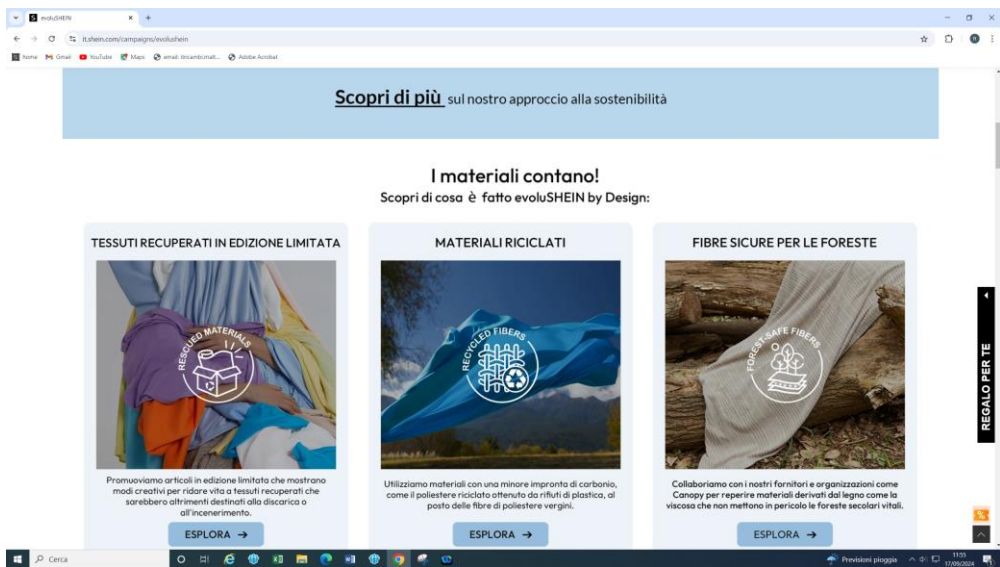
evoluSHEIN
it.shein.com/campaigns/evolushein
Home Gmail YouTube Maps email: tincambimalt... Adobe Acrobat

Scopri di più sul nostro approccio alla sostenibilità

I materiali contano!
Scopri di cosa è fatto evoluSHEIN by Design:

TESSUTI RECUPERATI IN EDIZIONE LIMITATA

RESCUED MATERIALS

Promuoviamo articoli in edizione limitata che mostrano modi creativi per ridare vita a tessuti recuperati che sarebbero altrimenti destinati alla discarica o all'incenerimento.

ESPLORA →

MATERIALI RICICLATI

RECYCLED FIBERS

Utilizziamo materiali con una minore impronta di carbonio, come il poliestere riciclato ottenuto da rifiuti di plastica, al posto delle fibre di poliestere vergini.

ESPLORA →

FIBRE SICURE PER LE FORESTE

FOREST-SAFE FIBERS

Collaboriamo con i nostri fornitori e organizzazioni come Canopy per reperire materiali derivati dal legno come la viscosa che non mettono in pericolo le foreste secolari vitali.

ESPLORA →

REGALO PER TE

Cerca
Previsioni pioggia
11:55
17/09/2024